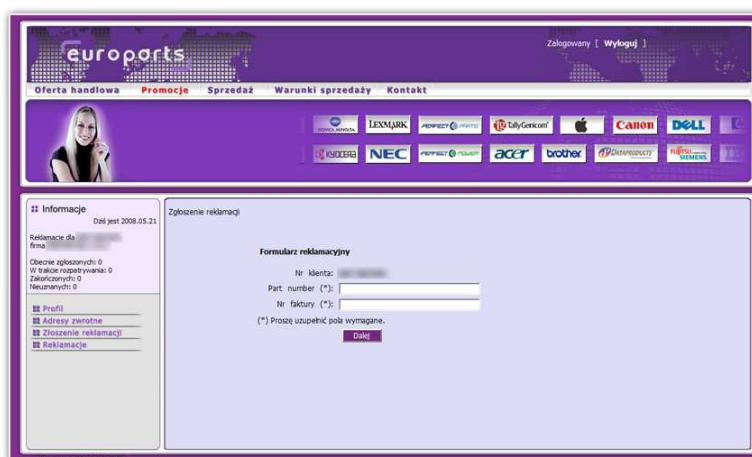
europarts

Zalogowany [ Wyloguj ]

Oferta handlowa Promocje Sprzedaż Warunki sprzedaży Kontakt

KONICA MINOLTA LEXMARK PERFECT PRINT TallyGenicom Canon DELL KYOCERA NEC PERFECT POWER acer brother DATAPRODUCTS FUJITSU SIEMENS

Informacje
Dziś jest 2008.05.21

Reklamacje dla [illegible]
firma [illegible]

Obecnie zgłoszonych: 0
W trakcie rozpatrywania: 0
Zakończonych: 0
Nieuznanych: 0

Profil
Adresy zwrotne
Zgłoszenie reklamacji
Reklamacje

Zgłoszenie reklamacji

Formularz reklamacyjny

Nr klienta: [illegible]
Part number (*):
Nr faktury (*):
(*) Proszę uzupełnić pola wymagane.
Dalej